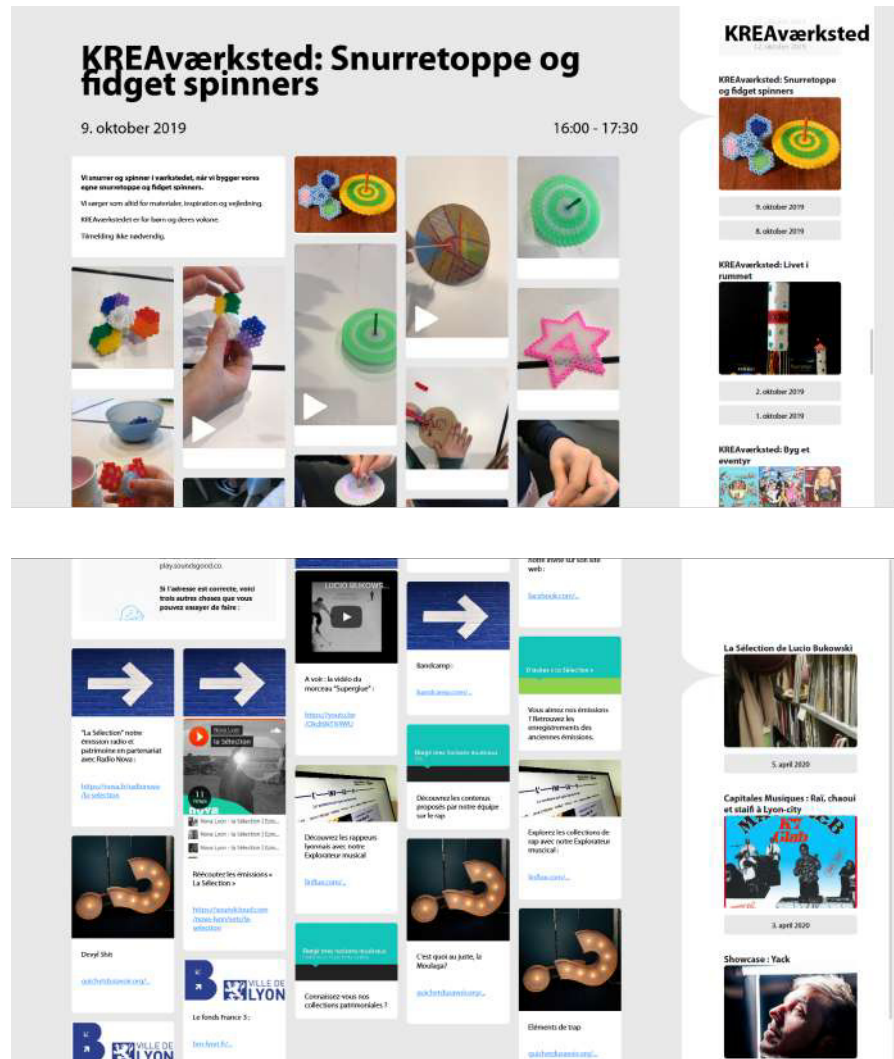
KREAværksted: Snurretoppe og fidget spinners

9. oktober 2019

16:00 - 17:30

Vi snurrer og spinner i værkstedet, når vi bygger vores egne snurretoppe og fidget spinners.

Vi sørger som altid for materialer, inspiration og vejledning.

KREAværkstedet er for børn og deres voksne.

Tilmelding ikke nødvendig.

KREAværksted

KREAværksted: Snurretoppe og fidget spinners

9. oktober 2019

8. oktober 2019

KREAværksted: Livet i rummet

2. oktober 2019

1. oktober 2019

KREAværksted: Byg et eventyr

play.soundsgood.co.

Si l'adresse est correcte, voici trois autres choses que vous pouvez essayer de faire :

LUCIO BUKOWS...

"La Sélection" notre émission radio et patrimoine en partenariat avec Radio Nova :

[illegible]

Nova Lyon
La Sélection

Réécoutez les émissions « La Sélection »

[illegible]

A voir : la vidéo du morceau "Superglue" :

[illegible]

Bandcamp :

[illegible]

Découvrez les contenus proposés par notre équipe sur le rap

Découvrez les rappeurs lyonnais avec notre Explorateur musical :

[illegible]

Connaissez-vous nos collections patrimoniales ?

Vous aimez nos émissions ? Retrouvez les enregistrements des anciennes émissions.

Explorez les collections de rap avec notre Explorateur musical :

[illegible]

Devyl Shit

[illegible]

VILLE DE LYON

Le fonds France 3 :

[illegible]

C'est quoi au juste, la Moulaga?

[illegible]

Éléments de trap

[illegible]

VILLE DE LYON

La Sélection de Lucio Bukowski

5. april 2020

Capitales Musiques : Raï, chaoui et staïfi à Lyon-city

3. april 2020

Showcase : Yack